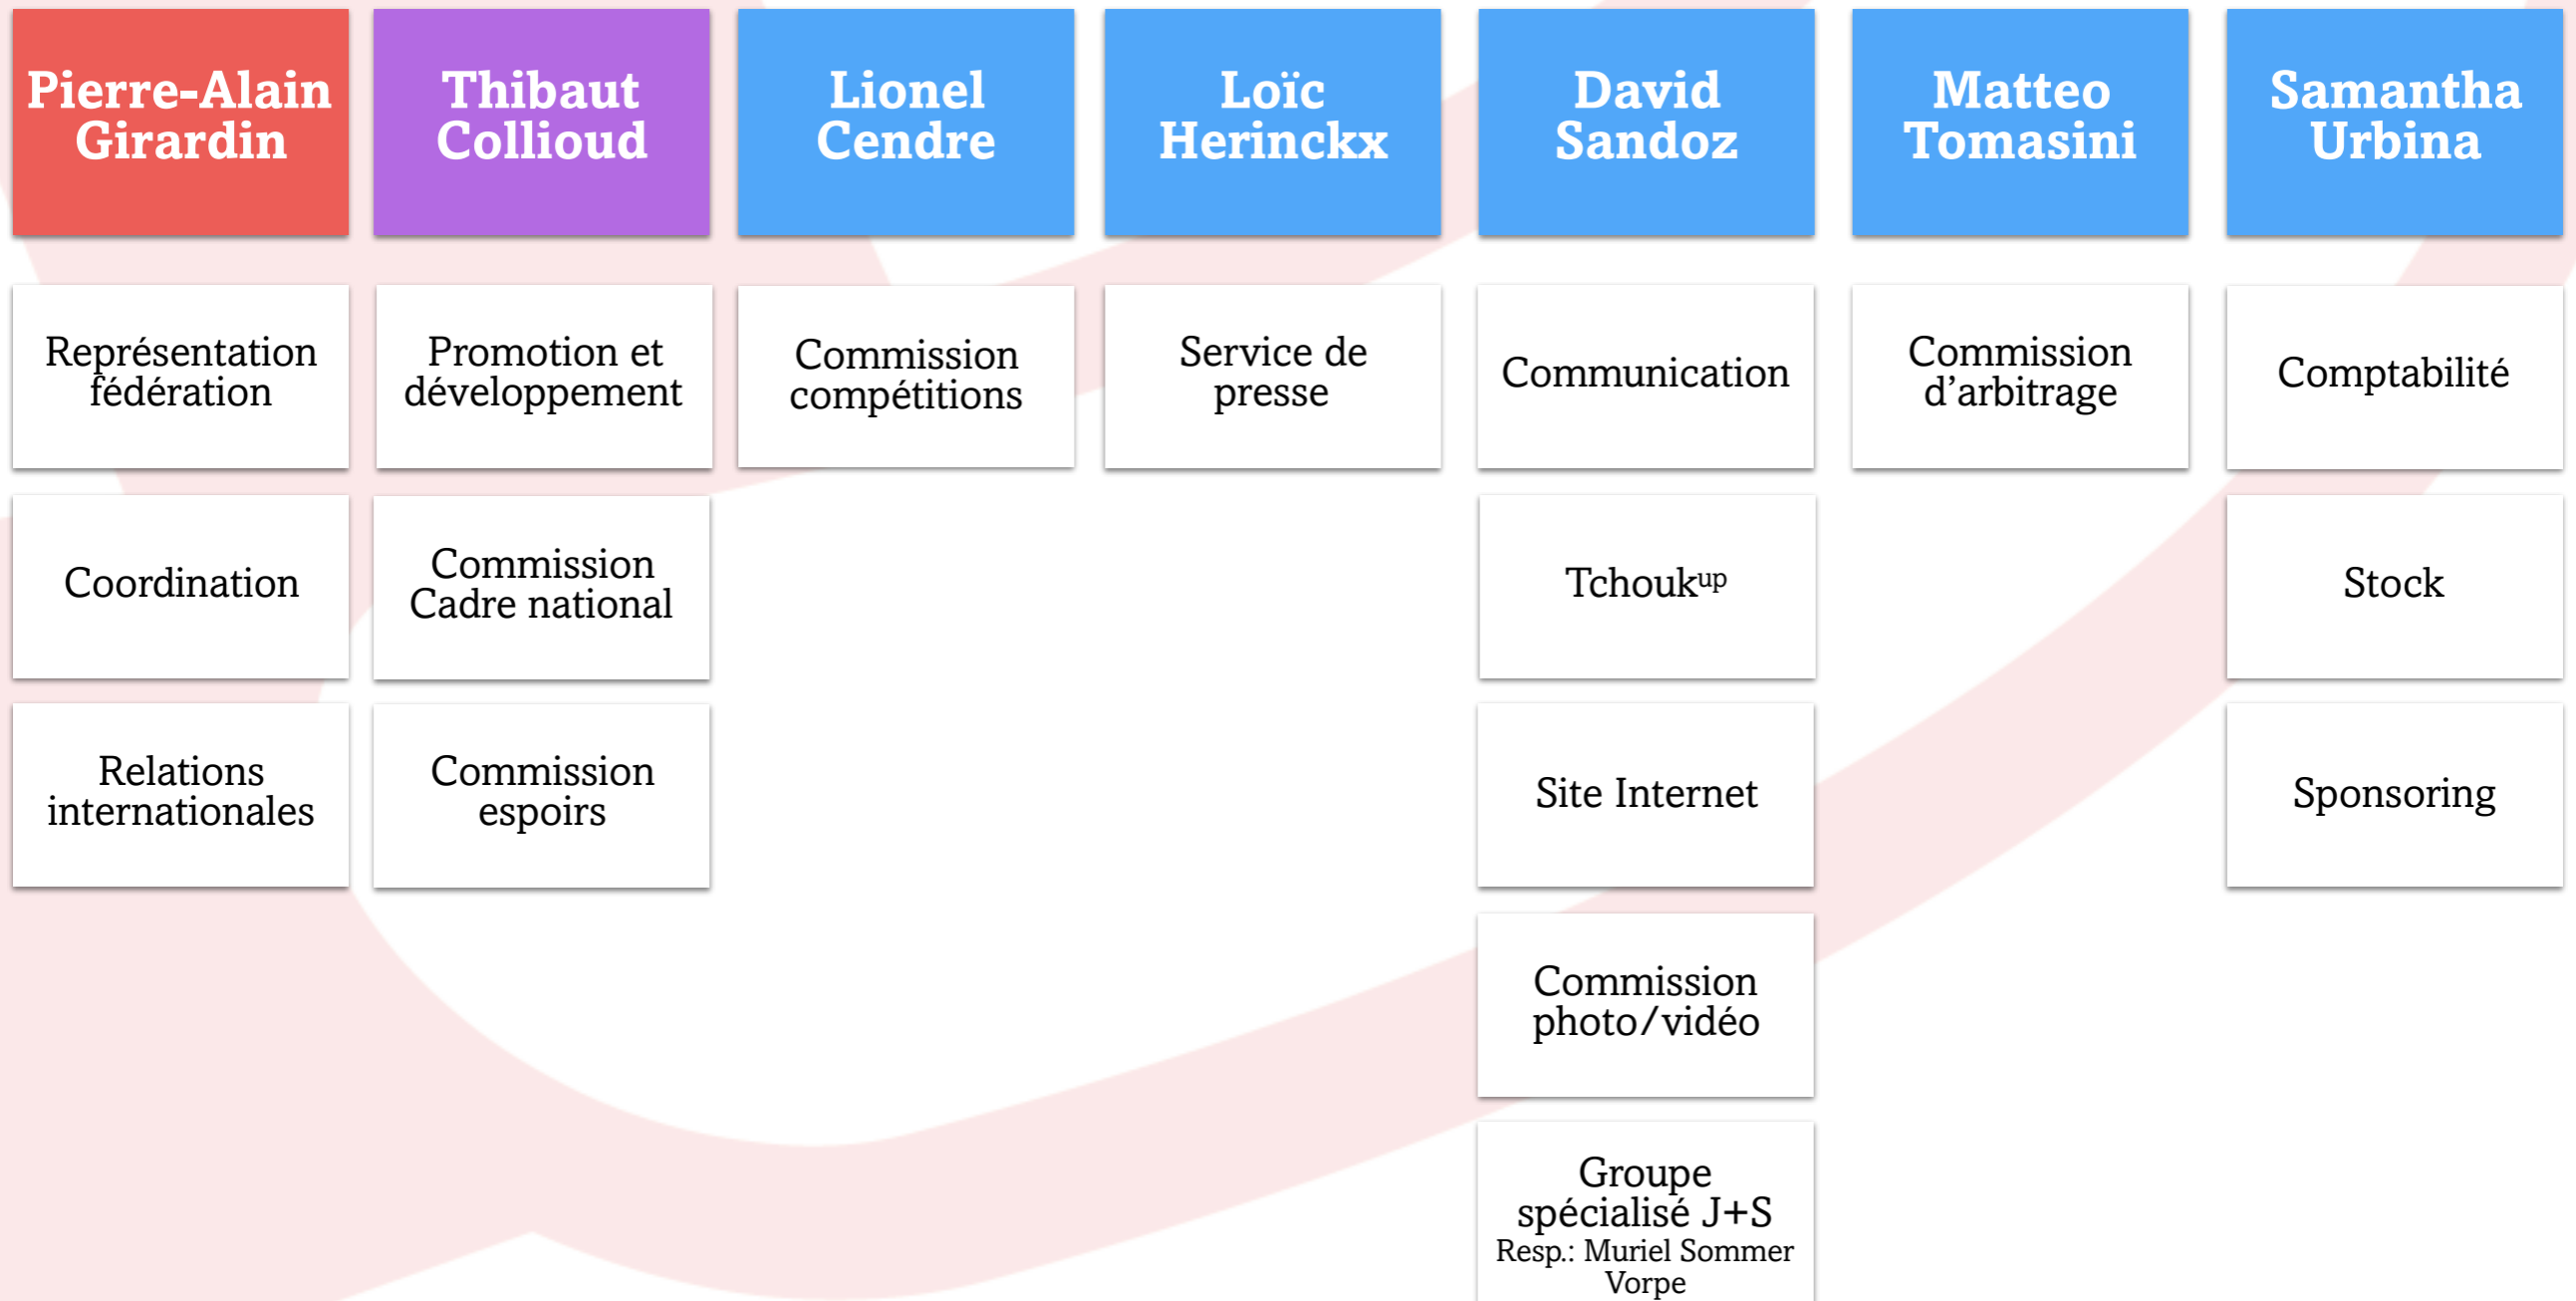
Pierre-Alain Girardin

Représentation fédération

Coordination

Relations internationales

Thibaut Collioud

Promotion et développement

Commission Cadre national

Commission espoirs

Lionel Cendre

Commission compétitions

Loïc Herinckx

Service de presse

David Sandoz

Communication

Tchouk$^{up}$

Site Internet

Commission photo/vidéo

Groupe spécialisé J+S
Resp.: Muriel Sommer Vorpe

Matteo Tomasini

Commission d'arbitrage

Samantha Urbina

Comptabilité

Stock

Sponsoring